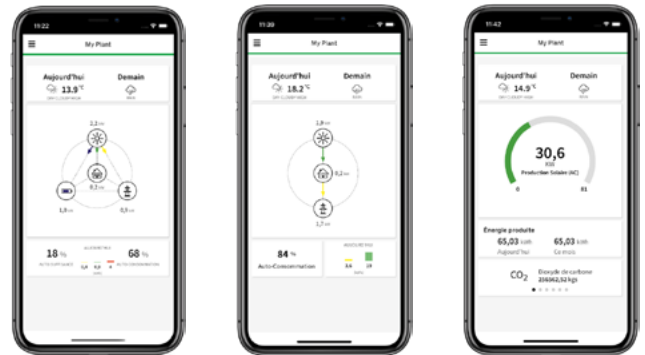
11:22

My Plant

Aujourd'hui
13.9 °C

Demain

2,2 kW

0,2 kW

1,8 kW

0,9 kW

18 %

68 %

11:39

My Plant

Aujourd'hui
18.2 °C

Demain

1,9 kW

0,2 kW

1,7 kW

84 %
Auto-Consommation

3,6

19

11:42

My Plant

Aujourd'hui
14.9 °C

Demain

30,6
KW
Production Solaire (AC)

0

81

Energie produite

65,03 kWh
Aujourd'hui

65,03 kWh
Ce mois

$CO_2$
Dioxyde de carbone
206962,52 kgs